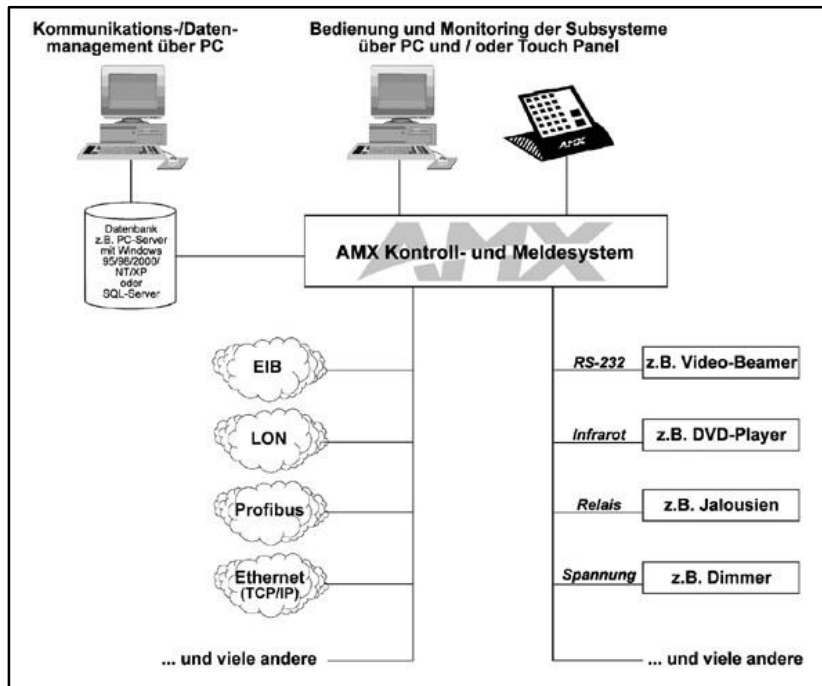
Kommunikations-/Datenmanagement über PC

Bedienung und Monitoring der Subsysteme über PC und / oder Touch Panel

AMX

Datenbank z.B. PC-Server mit Windows 95/98/2000/ NT/XP oder SQL-Server

AMX

AMX Kontroll- und Meldesystem

EIB

LON

Profibus

Ethernet (TCP/IP)

... und viele andere

RS-232 z.B. Video-Beamer

Infrarot z.B. DVD-Player

Relais z.B. Jalousien

Spannung z.B. Dimmer

... und viele andere